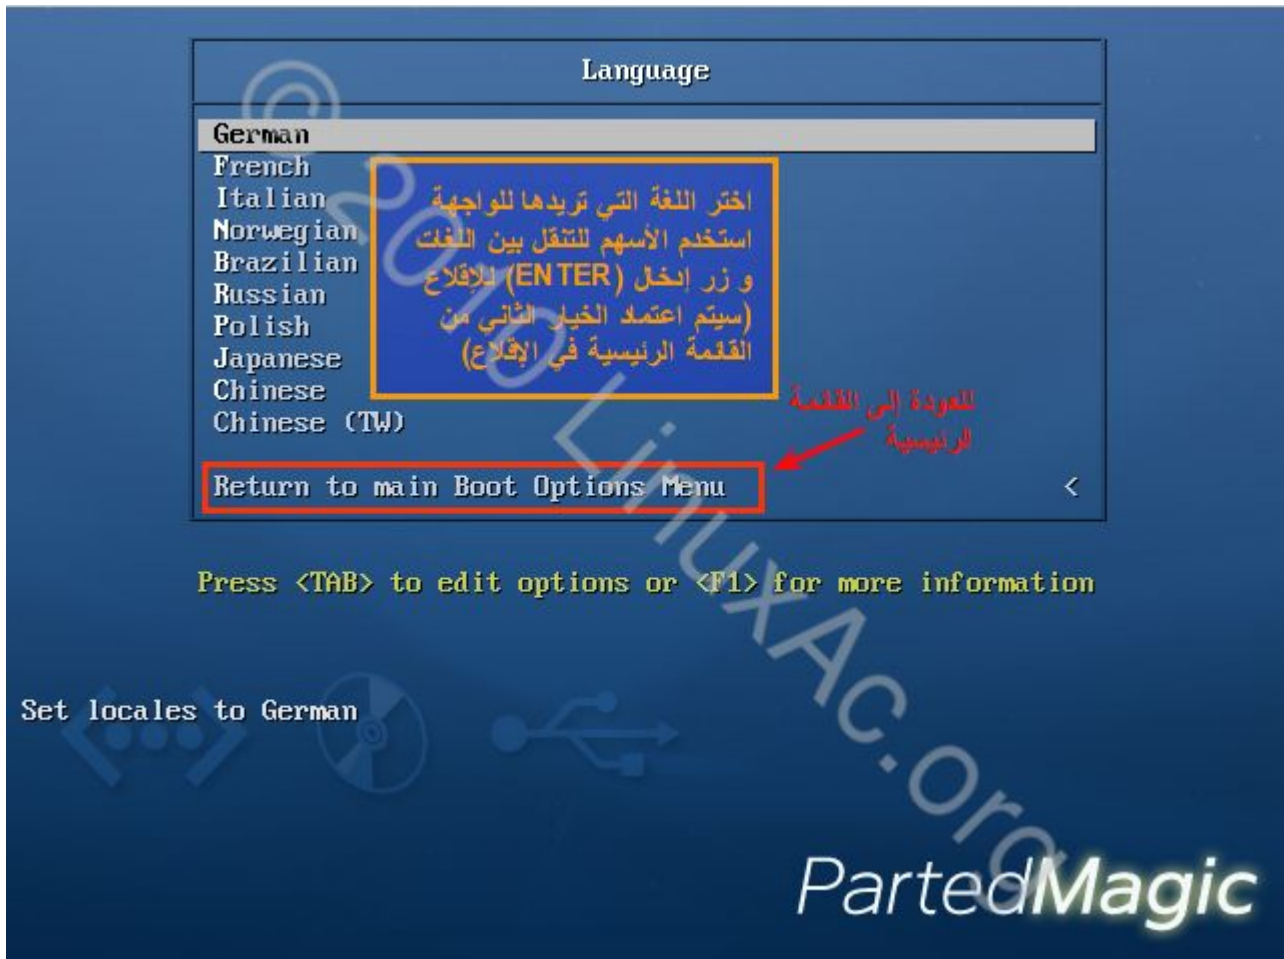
Language

German
French
Italian
Norwegian
Brazilian
Russian
Polish
Japanese
Chinese
Chinese (TW)

اختر اللغة التي تريدها للواجهة
استخدم الأسهم للتنقل بين اللغات
و زر إدخال (ENTER) للإقلاع
(سيتم اعتماد الخيار الثاني من
القائمة الرئيسية في الإقلاع)

للعودة إلى القائمة الرئيسية

Return to main Boot Options Menu <

Press <TAB> to edit options or <F1> for more information

Set locales to German

©2010 LinuxAc.org

PartedMagic